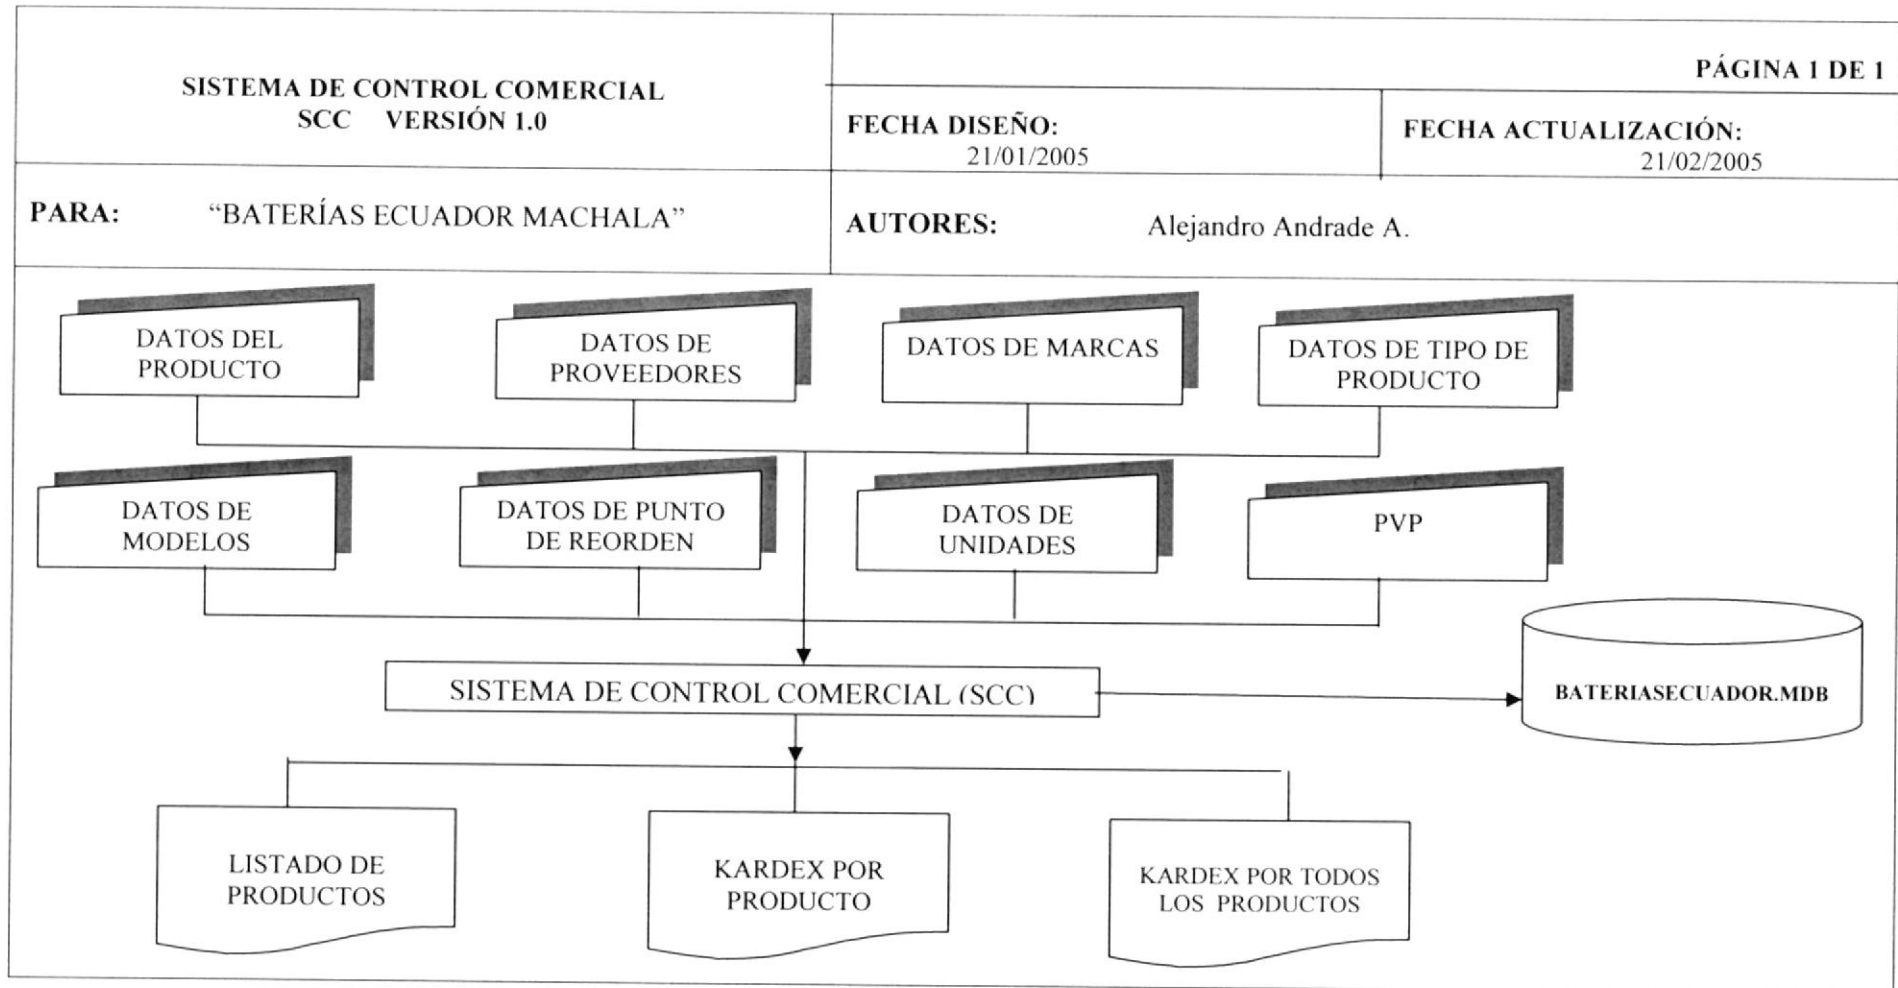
SISTEMA DE CONTROL COMERCIAL
SCC VERSIÓN 1.0

PÁGINA 1 DE 1

FECHA DISEÑO:
21/01/2005

FECHA ACTUALIZACIÓN:
21/02/2005

PARA: "BATERÍAS ECUADOR MACHALA"

AUTORES: Alejandro Andrade A.

DATOS DEL PRODUCTO

DATOS DE PROVEEDORES

DATOS DE MARCAS

DATOS DE TIPO DE PRODUCTO

DATOS DE MODELOS

DATOS DE PUNTO DE REORDEN

DATOS DE UNIDADES

PVP

SISTEMA DE CONTROL COMERCIAL (SCC)

BATERIASECUADOR.MDB

LISTADO DE PRODUCTOS

KARDEX POR PRODUCTO

KARDEX POR TODOS LOS PRODUCTOS